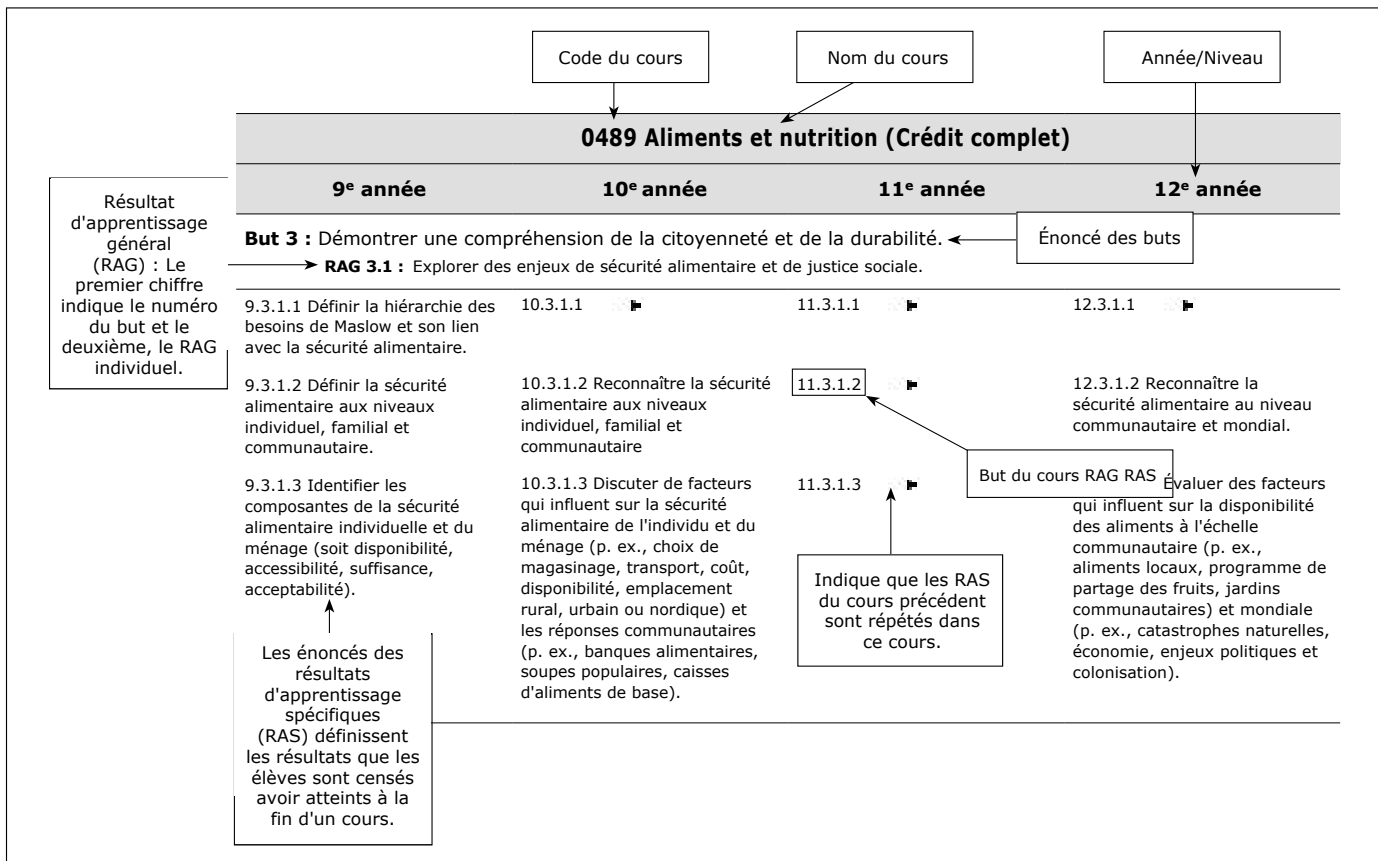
Code du cours

Nom du cours

Année/Niveau

0489 Aliments et nutrition (Crédit complet)

| 9$^e$ année | 10$^e$ année | 11$^e$ année | 12$^e$ année |
|---|---|---|---|

Résultat d'apprentissage général (RAG) : Le premier chiffre indique le numéro du but et le deuxième, le RAG individuel.

**But 3 :** Démontrer une compréhension de la citoyenneté et de la durabilité.

Énoncé des buts

**RAG 3.1 :** Explorer des enjeux de sécurité alimentaire et de justice sociale.

| 9$^e$ année | 10$^e$ année | 11$^e$ année | 12$^e$ année |
|---|---|---|---|
| 9.3.1.1 Définir la hiérarchie des besoins de Maslow et son lien avec la sécurité alimentaire. | 10.3.1.1 | 11.3.1.1 | 12.3.1.1 |
| 9.3.1.2 Définir la sécurité alimentaire aux niveaux individuel, familial et communautaire. | 10.3.1.2 Reconnaître la sécurité alimentaire aux niveaux individuel, familial et communautaire | 11.3.1.2 | 12.3.1.2 Reconnaître la sécurité alimentaire au niveau communautaire et mondial. |
| 9.3.1.3 Identifier les composantes de la sécurité alimentaire individuelle et du ménage (soit disponibilité, accessibilité, suffisance, acceptabilité). | 10.3.1.3 Discuter de facteurs qui influent sur la sécurité alimentaire de l'individu et du ménage (p. ex., choix de magasinage, transport, coût, disponibilité, emplacement rural, urbain ou nordique) et les réponses communautaires (p. ex., banques alimentaires, soupes populaires, caisses d'aliments de base). | 11.3.1.3 | Évaluer des facteurs qui influent sur la disponibilité des aliments à l'échelle communautaire (p. ex., aliments locaux, programme de partage des fruits, jardins communautaires) et mondiale (p. ex., catastrophes naturelles, économie, enjeux politiques et colonisation). |

But du cours RAG RAS

Indique que les RAS du cours précédent sont répétés dans ce cours.

Les énoncés des résultats d'apprentissage spécifiques (RAS) définissent les résultats que les élèves sont censés avoir atteints à la fin d'un cours.